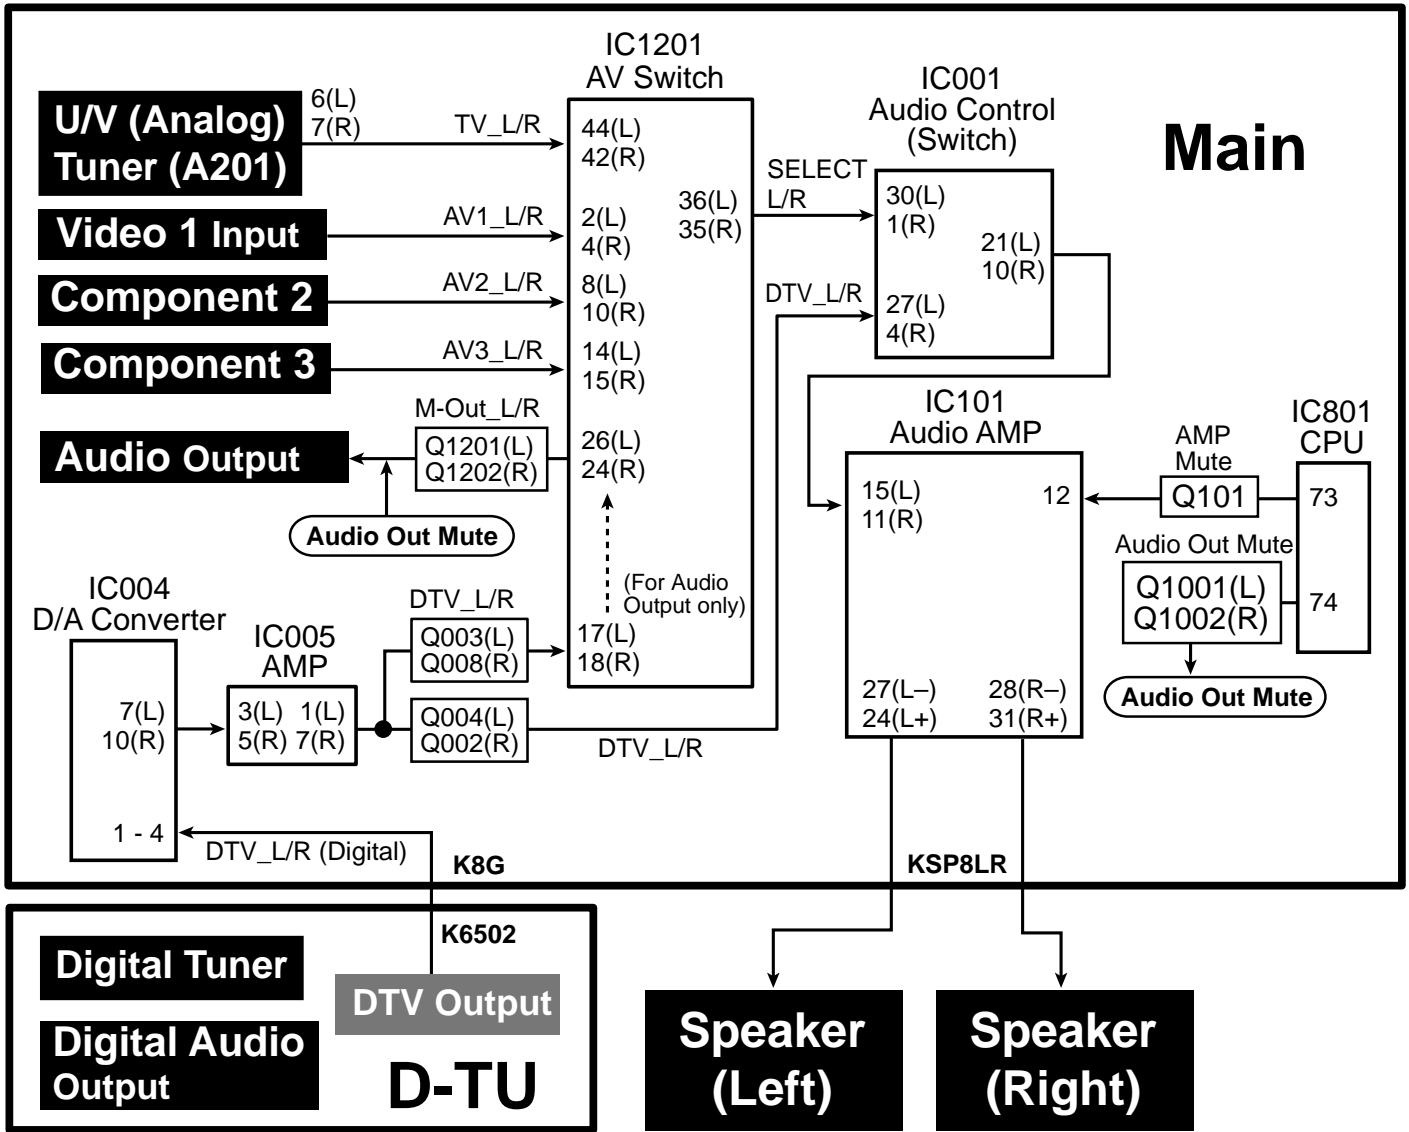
Main

U/V (Analog) Tuner (A201)
6(L)
7(R)
TV_L/R

Video 1 Input
AV1_L/R

Component 2
AV2_L/R

Component 3
AV3_L/R

Audio Output
M-Out_L/R
Q1201(L)
Q1202(R)
Audio Out Mute

IC1201
AV Switch
44(L)
42(R)
2(L)
4(R)
8(L)
10(R)
14(L)
15(R)
26(L)
24(R)
36(L)
35(R)
(For Audio Output only)
17(L)
18(R)

SELECT L/R
DTV_L/R

IC001
Audio Control
(Switch)
30(L)
1(R)
21(L)
10(R)
27(L)
4(R)

IC101
Audio AMP
15(L)
11(R)
12
27(L–)
24(L+)
28(R–)
31(R+)

AMP Mute
Q101

IC801
CPU
73
74

Audio Out Mute
Q1001(L)
Q1002(R)
Audio Out Mute

IC004
D/A Converter
7(L)
10(R)
1 - 4

IC005
AMP
3(L) 1(L)
5(R) 7(R)

DTV_L/R
Q003(L)
Q008(R)
Q004(L)
Q002(R)
DTV_L/R

DTV_L/R (Digital)
K8G
KSP8LR
K6502

Digital Tuner
Digital Audio Output
DTV Output
D-TU

Speaker (Left)
Speaker (Right)